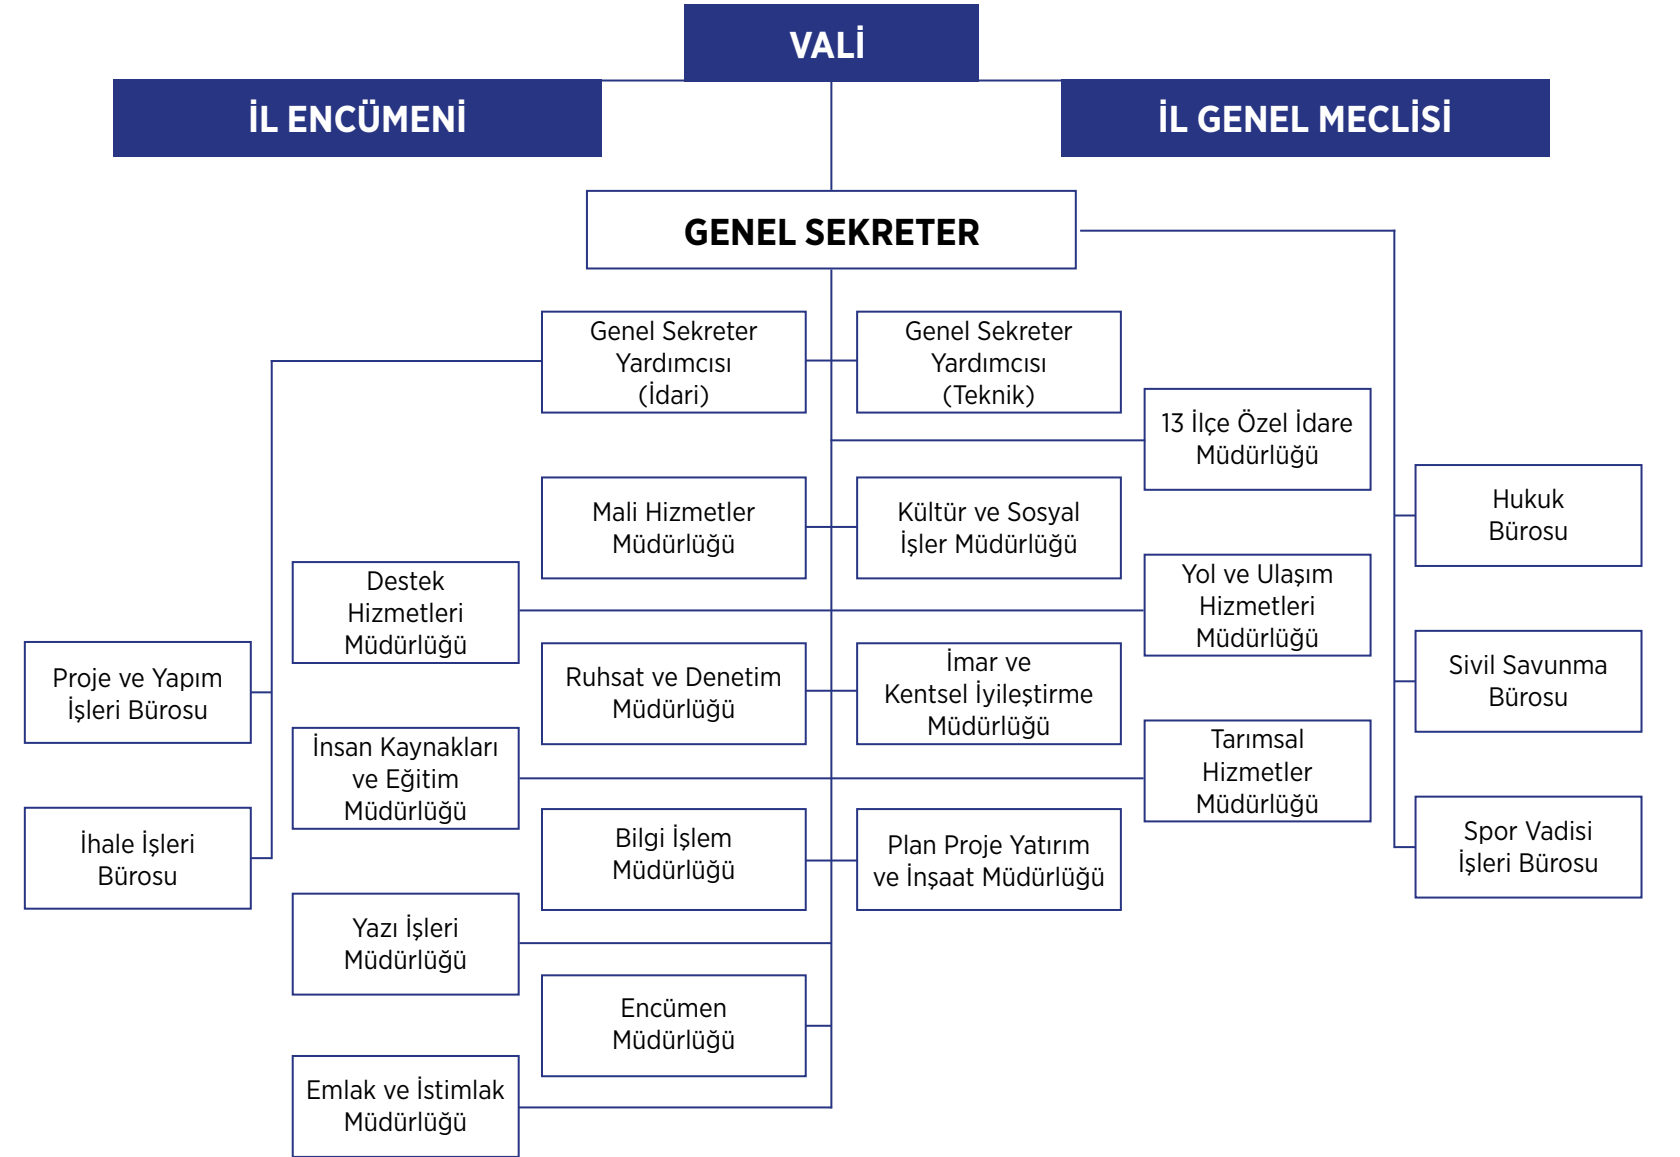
VALİ

İL ENCÜMENİ

İL GENEL MECLİSİ

GENEL SEKRETER

Genel Sekreter Yardımcısı (İdari)

Genel Sekreter Yardımcısı (Teknik)

13 İlçe Özel İdare Müdürlüğü

Hukuk Bürosu

Mali Hizmetler Müdürlüğü

Kültür ve Sosyal İşler Müdürlüğü

Destek Hizmetleri Müdürlüğü

Yol ve Ulaşım Hizmetleri Müdürlüğü

Sivil Savunma Bürosu

Proje ve Yapım İşleri Bürosu

Ruhsat ve Denetim Müdürlüğü

İmar ve Kentsel İyileştirme Müdürlüğü

İnsan Kaynakları ve Eğitim Müdürlüğü

Tarımsal Hizmetler Müdürlüğü

İhale İşleri Bürosu

Bilgi İşlem Müdürlüğü

Plan Proje Yatırım ve İnşaat Müdürlüğü

Spor Vadisi İşleri Bürosu

Yazı İşleri Müdürlüğü

Encümen Müdürlüğü

Emlak ve İstimlak Müdürlüğü